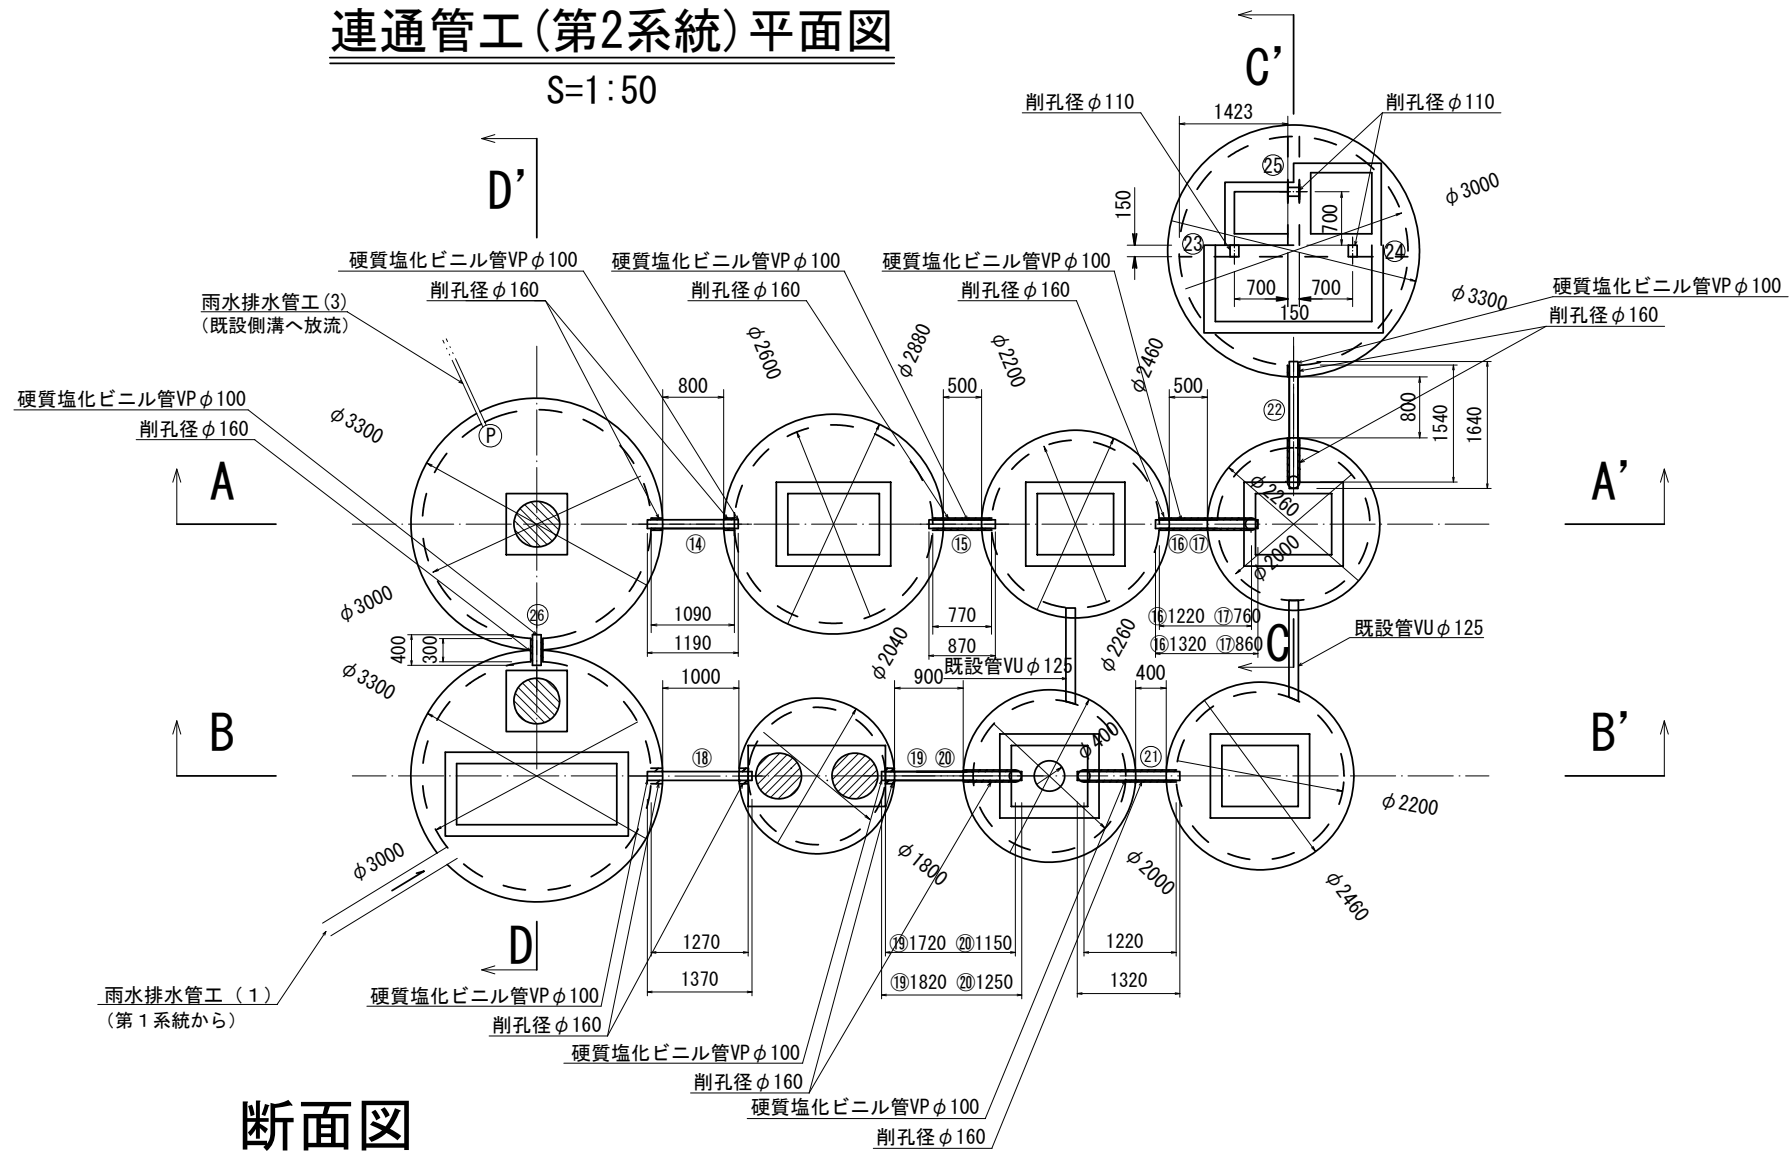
連通管工(第2系統)平面図
S=1:50

C'
削孔径$\phi$110
1423
削孔径$\phi$110
㉕
$\phi$3000
150
700
㉓
㉔
700
700
150
$\phi$3300
硬質塩化ビニル管VP$\phi$100
削孔径$\phi$160

D'
硬質塩化ビニル管VP$\phi$100
削孔径$\phi$160
雨水排水管工(3)
(既設側溝へ放流)
硬質塩化ビニル管VP$\phi$100
削孔径$\phi$160
硬質塩化ビニル管VP$\phi$100
削孔径$\phi$160
$\phi$2600
$\phi$2880
$\phi$2200
$\phi$2460
800
500
500
㉒
800
1540
1640
硬質塩化ビニル管VP$\phi$100
削孔径$\phi$160
$\phi$3300
Ⓟ
A
A'
$\phi$2260
⑭
⑮
⑯⑰
$\phi$2000
$\phi$3000
㉖
1090
1190
770
870
⑯1220 ⑰760
⑯1320 ⑰860
C
既設管VU$\phi$125
400
300
$\phi$3300
$\phi$2040
$\phi$2260
1000
900
既設管VU$\phi$125
400
B
B'
⑱
⑲ ⑳
$\phi$400
㉑
$\phi$2200
$\phi$3000
$\phi$1800
$\phi$2000
$\phi$2460
D
1270
1370
⑲1720 ⑳1150
⑲1820 ⑳1250
1220
1320
雨水排水管工（1）
（第1系統から）
硬質塩化ビニル管VP$\phi$100
削孔径$\phi$160
硬質塩化ビニル管VP$\phi$100
削孔径$\phi$160
硬質塩化ビニル管VP$\phi$100
削孔径$\phi$160

断面図